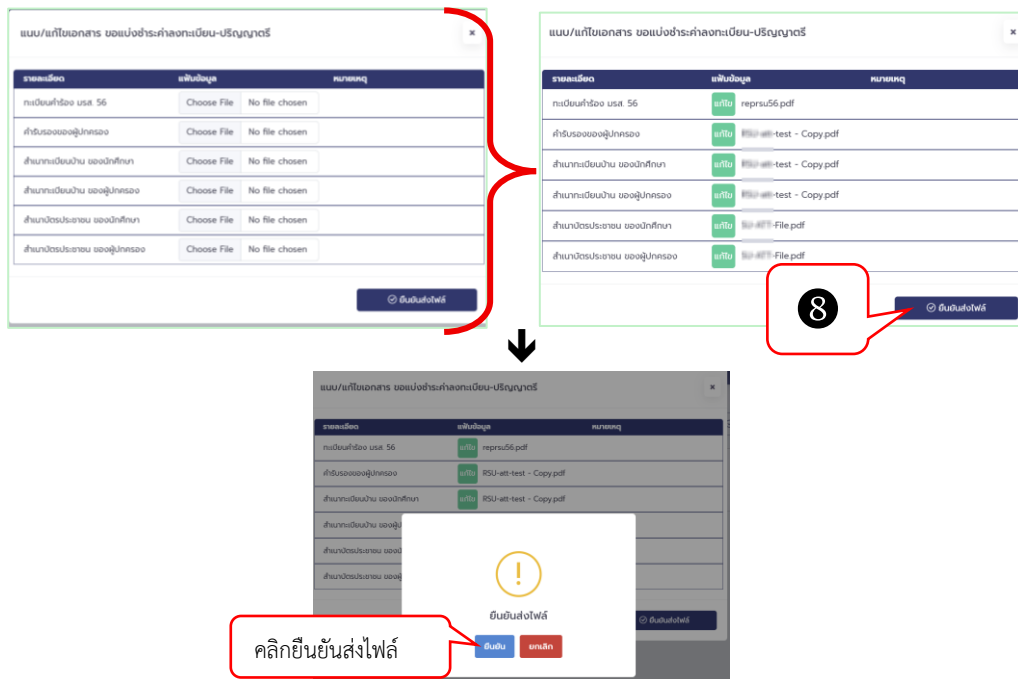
แนบ/แก้ไขเอกสาร ขอแบ่งชำระค่าลงทะเบียน-ปริญญาตรี ×

| รายละเอียด | แฟ้มข้อมูล | หมายเหตุ |
|---|---|---|
| ทะเบียนคำร้อง มรส. 56 | Choose File No file chosen | |
| คำรับรองของผู้ปกครอง | Choose File No file chosen | |
| สำเนาทะเบียนบ้าน ของนักศึกษา | Choose File No file chosen | |
| สำเนาทะเบียนบ้าน ของผู้ปกครอง | Choose File No file chosen | |
| สำเนาบัตรประชาชน ของนักศึกษา | Choose File No file chosen | |
| สำเนาบัตรประชาชน ของผู้ปกครอง | Choose File No file chosen | |

ยืนยันส่งไฟล์

แนบ/แก้ไขเอกสาร ขอแบ่งชำระค่าลงทะเบียน-ปริญญาตรี ×

| รายละเอียด | แฟ้มข้อมูล | หมายเหตุ |
|---|---|---|
| ทะเบียนคำร้อง มรส. 56 | แก้ไข reprsu56.pdf | |
| คำรับรองของผู้ปกครอง | แก้ไข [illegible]-test - Copy.pdf | |
| สำเนาทะเบียนบ้าน ของนักศึกษา | แก้ไข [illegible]-test - Copy.pdf | |
| สำเนาทะเบียนบ้าน ของผู้ปกครอง | แก้ไข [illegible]-test - Copy.pdf | |
| สำเนาบัตรประชาชน ของนักศึกษา | แก้ไข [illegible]-File.pdf | |
| สำเนาบัตรประชาชน ของผู้ปกครอง | แก้ไข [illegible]-File.pdf | |

8

ยืนยันส่งไฟล์

แนบ/แก้ไขเอกสาร ขอแบ่งชำระค่าลงทะเบียน-ปริญญาตรี ×

| รายละเอียด | แฟ้มข้อมูล | หมายเหตุ |
|---|---|---|
| ทะเบียนคำร้อง มรส. 56 | แก้ไข reprsu56.pdf | |
| คำรับรองของผู้ปกครอง | แก้ไข RSU-att-test - Copy.pdf | |
| สำเนาทะเบียนบ้าน ของนักศึกษา | แก้ไข RSU-att-test - Copy.pdf | |
| สำเนาทะเบียนบ้าน ของผู้ป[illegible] | | |
| สำเนาบัตรประชาชน ของ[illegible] | | |
| สำเนาบัตรประชาชน ของผู้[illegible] | | |

!

ยืนยันส่งไฟล์

ยืนยัน ยกเลิก

ยืนยันส่งไฟล์

คลิกยืนยันส่งไฟล์